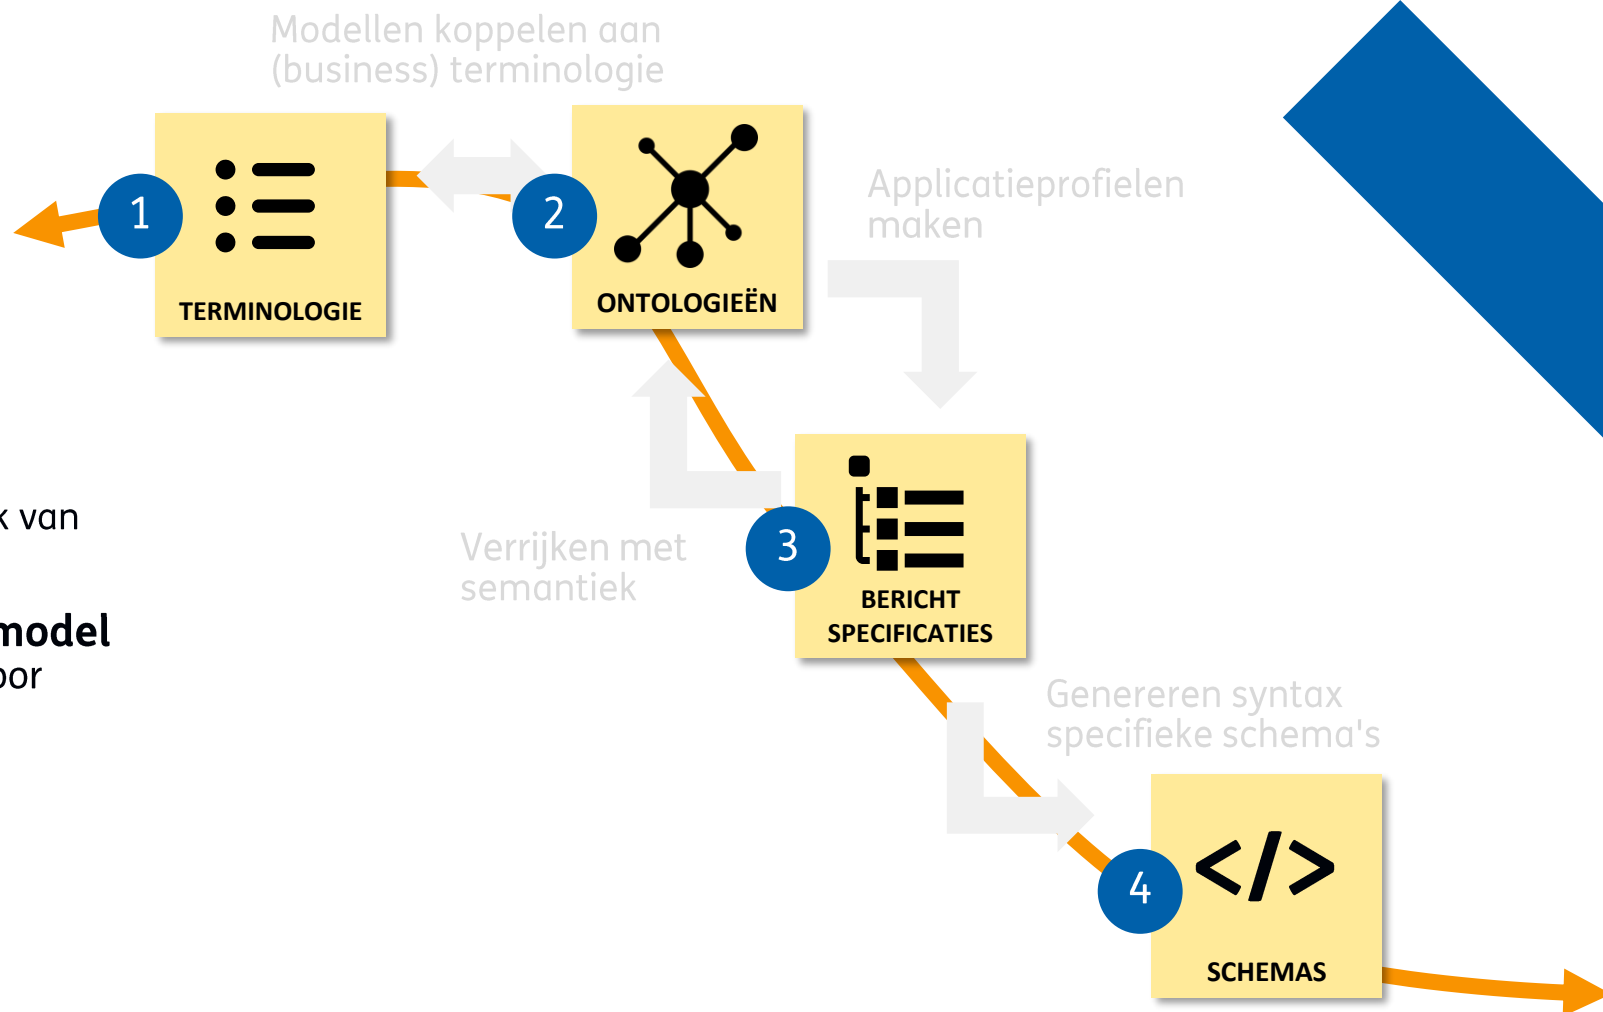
Modellen koppelen aan (business) terminologie

1

TERMINOLOGIE

2

ONTOLOGIEËN

Applicatieprofielen maken

k van

model
oor

Verrijken met semantiek

3

BERICHT SPECIFICATIES

Genereren syntax specifieke schema's

4

</>

SCHEMAS